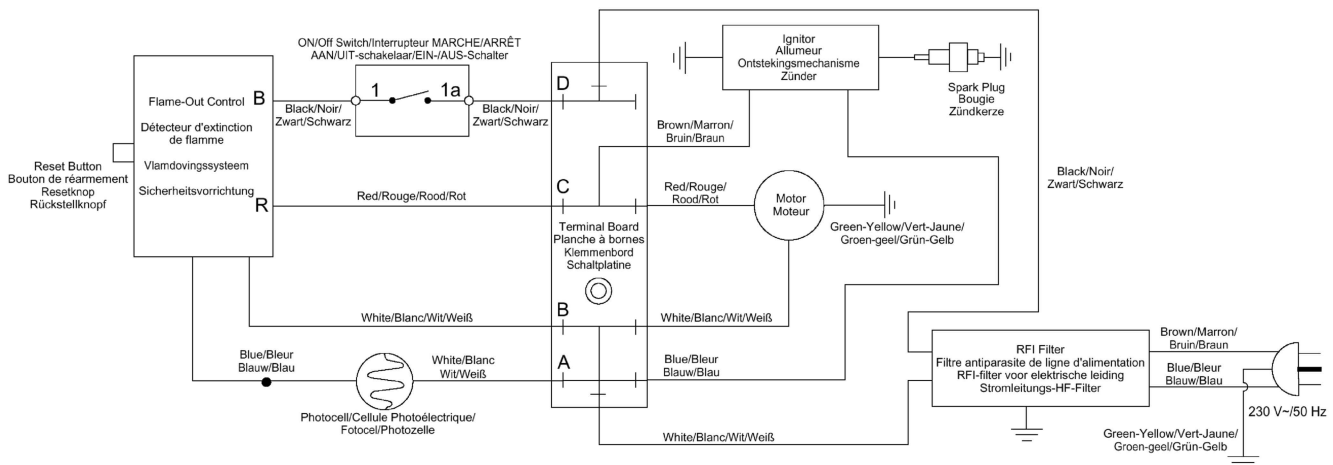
ON/Off Switch/Interrupteur MARCHE/ARRÊT
AAN/UIT-schakelaar/EIN-/AUS-Schalter

Ignitor
Allumeur
Ontstekingsmechanisme
Zünder

Spark Plug
Bougie
Zündkerze

Flame-Out Control
Détecteur d'extinction de flamme
Vlamdovingssysteem
Sicherheitsvorrichtung

B
R

Reset Button
Bouton de réarmement
Resetknop
Rückstellknopf

1
1a

Black/Noir/
Zwart/Schwarz

Black/Noir/
Zwart/Schwarz

D
C
B
A

Brown/Marron/
Bruin/Braun

Black/Noir/
Zwart/Schwarz

Red/Rouge/Rood/Rot

Red/Rouge/
Rood/Rot

Motor
Moteur

Green-Yellow/Vert-Jaune/
Groen-geel/Grün-Gelb

Terminal Board
Planche à bornes
Klemmenbord
Schaltplatine

White/Blanc/Wit/Weiß

White/Blanc/Wit/Weiß

Blue/Bleur
Blauw/Blau

White/Blanc
Wit/Weiß

Blue/Bleur
Blauw/Blau

Photocell/Cellule Photoélectrique/
Fotocel/Photozelle

RFI Filter
Filtre antiparasite de ligne d'alimentation
RFI-filter voor elektrische leiding
Stromleitungs-HF-Filter

Brown/Marron/
Bruin/Braun

Blue/Bleur
Blauw/Blau

230 V~/50 Hz

White/Blanc/Wit/Weiß

Green-Yellow/Vert-Jaune/
Groen-geel/Grün-Gelb